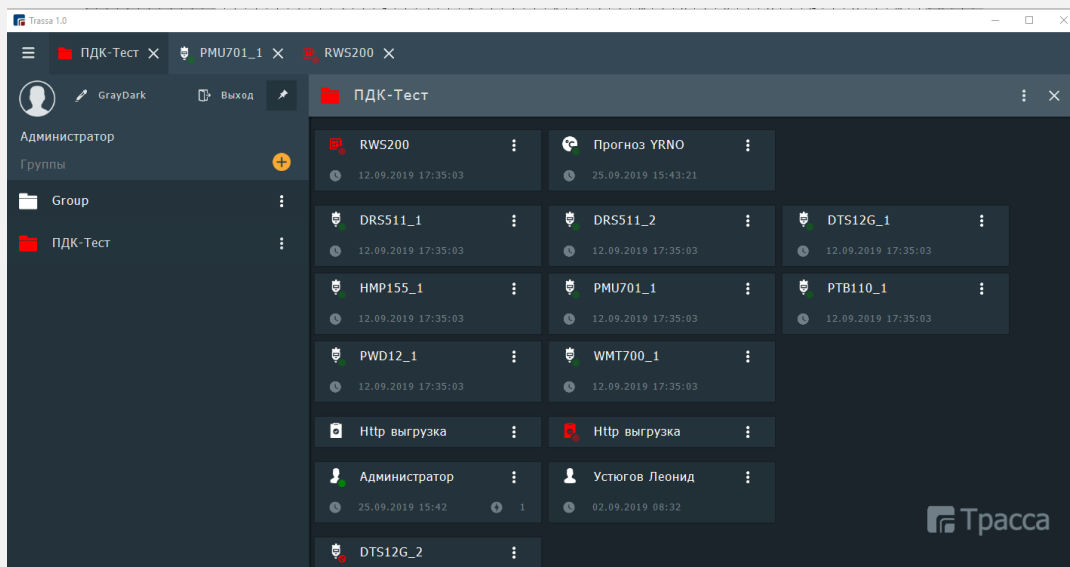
Trassa 1.0

ПДК-Тест PMU701_1 RWS200

GrayDark Выход

Администратор
Группы

Group
ПДК-Тест

ПДК-Тест

RWS200
12.09.2019 17:35:03

Прогноз YRNO
25.09.2019 15:43:21

DRS511_1
12.09.2019 17:35:03

DRS511_2
12.09.2019 17:35:03

DTS12G_1
12.09.2019 17:35:03

HMP155_1
12.09.2019 17:35:03

PMU701_1
12.09.2019 17:35:03

PTB110_1
12.09.2019 17:35:03

PWD12_1
12.09.2019 17:35:03

WMT700_1
12.09.2019 17:35:03

Http выгрузка

Http выгрузка

Администратор
25.09.2019 15:42 1

Устюгов Леонид
02.09.2019 08:32

DTS12G_2

Трасса